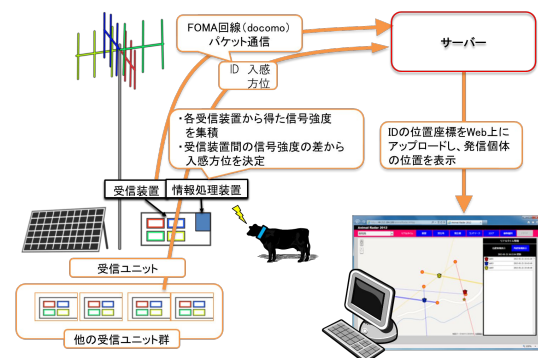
FOMA回線（docomo）
パケット通信

サーバー

ID 入感
方位

・各受信装置から得た信号強度を集積
・受信装置間の信号強度の差から入感方位を決定

IDの位置座標をWeb上にアップロードし、発信個体の位置を表示

受信装置

情報処理装置

受信ユニット

他の受信ユニット群